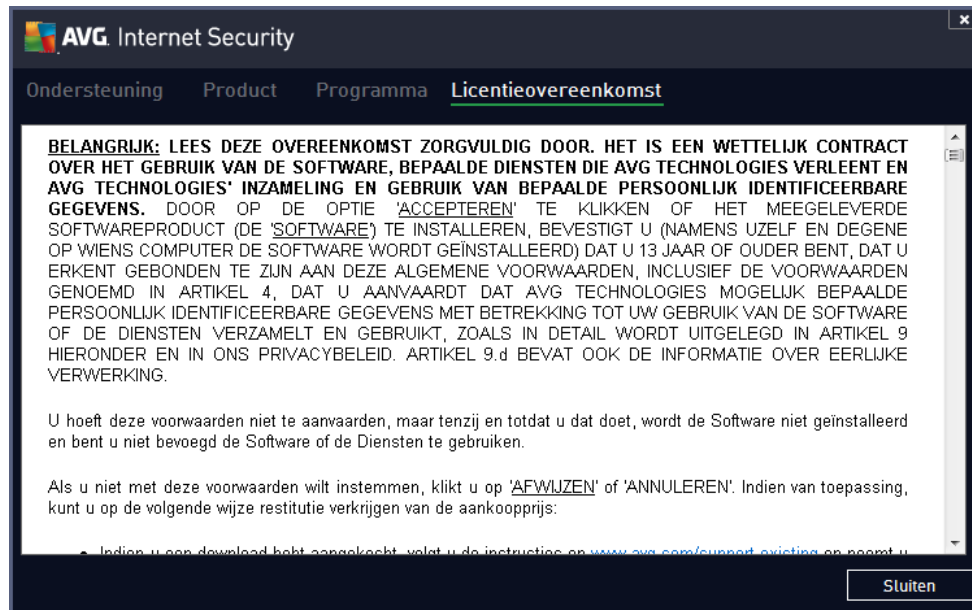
AVG. Internet Security

Ondersteuning Product Programma Licentieovereenkomst

BELANGRIJK: LEES DEZE OVEREENKOMST ZORGVULDIG DOOR. HET IS EEN WETTELIJK CONTRACT OVER HET GEBRUIK VAN DE SOFTWARE, BEPAALDE DIENSTEN DIE AVG TECHNOLOGIES VERLEENT EN AVG TECHNOLOGIES' INZAMELING EN GEBRUIK VAN BEPAALDE PERSOONLIJK IDENTIFICEERBARE GEGEVENS. DOOR OP DE OPTIE 'ACCEPTEREN' TE KLIKKEN OF HET MEEGELEVERDE SOFTWAREPRODUCT (DE 'SOFTWARE') TE INSTALLEREN, BEVESTIGT U (NAMENS UZELF EN DEGENE OP WIENS COMPUTER DE SOFTWARE WORDT GEÏNSTALLEERD) DAT U 13 JAAR OF OUDER BENT, DAT U ERKENT GEBONDEN TE ZIJN AAN DEZE ALGEMENE VOORWAARDEN, INCLUSIEF DE VOORWAARDEN GENOEMD IN ARTIKEL 4, DAT U AANVAARDT DAT AVG TECHNOLOGIES MOGELIJK BEPAALDE PERSOONLIJK IDENTIFICEERBARE GEGEVENS MET BETREKKING TOT UW GEBRUIK VAN DE SOFTWARE OF DE DIENSTEN VERZAMELT EN GEBRUIKT, ZOALS IN DETAIL WORDT UITGELEGD IN ARTIKEL 9 HIERONDER EN IN ONS PRIVACYBELEID. ARTIKEL 9.d BEVAT OOK DE INFORMATIE OVER EERLIJKE VERWERKING.

U hoeft deze voorwaarden niet te aanvaarden, maar tenzij en totdat u dat doet, wordt de Software niet geïnstalleerd en bent u niet bevoegd de Software of de Diensten te gebruiken.

Als u niet met deze voorwaarden wilt instemmen, klikt u op 'AFWIJZEN' of 'ANNULEREN'. Indien van toepassing, kunt u op de volgende wijze restitutie verkrijgen van de aankoopprijs:

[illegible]

Sluiten